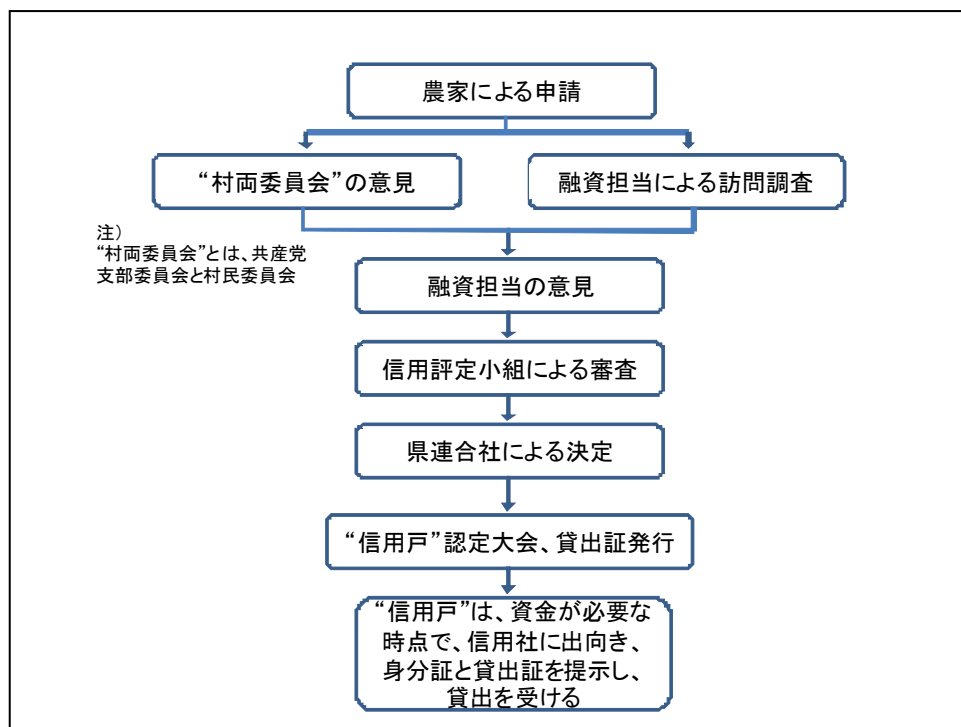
農家による申請

“村両委員会”の意見

融資担当による訪問調査

注）
“村両委員会”とは、共産党支部委員会と村民委員会

融資担当の意見

信用評定小組による審査

県連合社による決定

“信用戸”認定大会、貸出証発行

“信用戸”は、資金が必要な時点で、信用社に出向き、身分証と貸出証を提示し、貸出を受ける